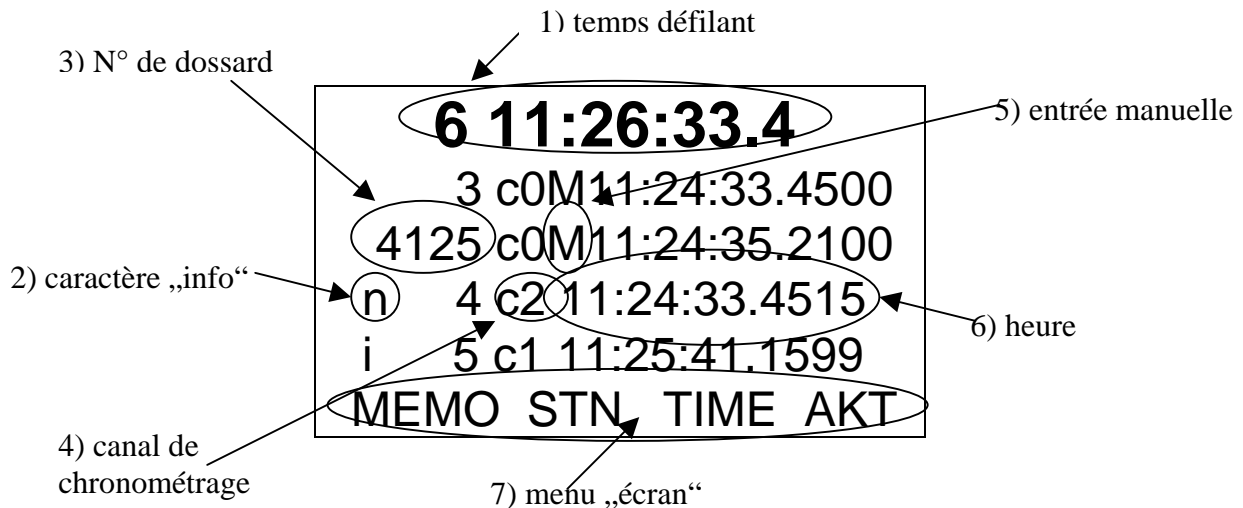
1) temps défilant

3) N° de dossard

6 11:26:33.4

5) entrée manuelle

3 c0M11:24:33.4500
4125 c0M11:24:35.2100
n 4 c2 11:24:33.4515
i 5 c1 11:25:41.1599
MEMO STN TIME AKT

2) caractère „info“

6) heure

4) canal de chronométrage

7) menu „écran“